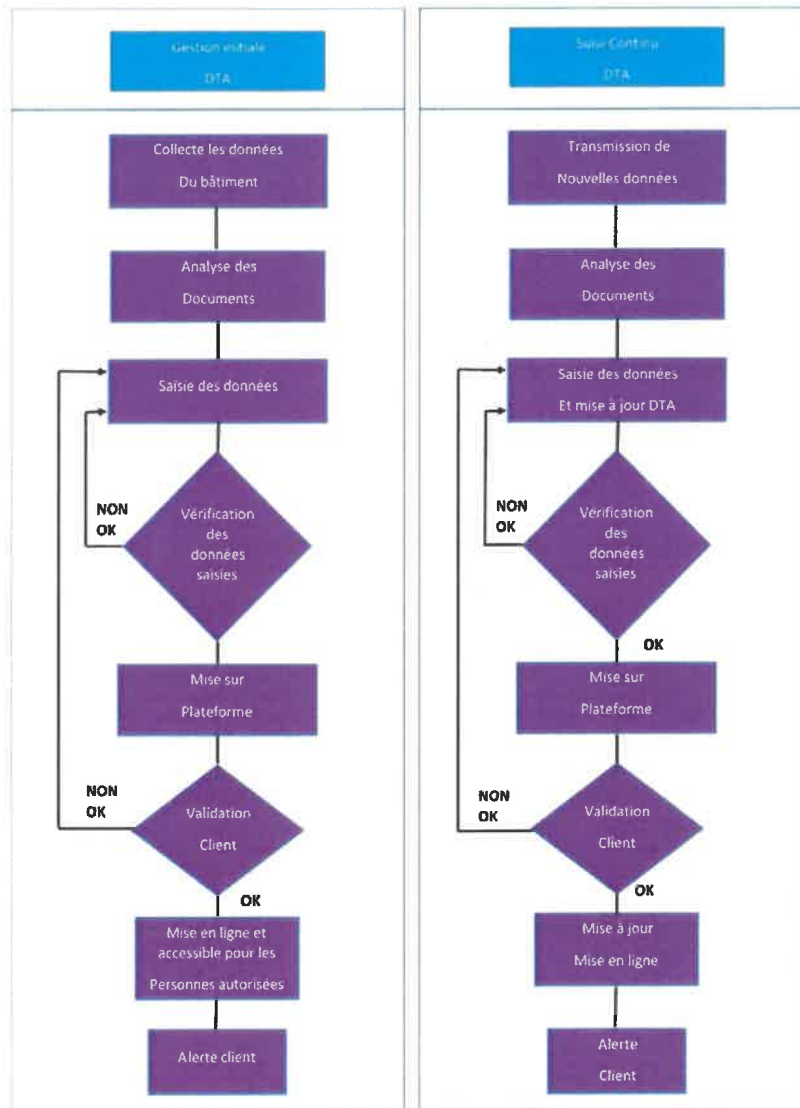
Gestion initiale
DTA

Collecte les données
Du bâtiment

Analyse des
Documents

Saisie des données

NON OK

Vérification des données saisies

Mise sur
Plateforme

NON OK

Validation
Client

OK

Mise en ligne et accessible pour les
Personnes autorisées

Alerte client

Suivi Continu
DTA

Transmission de
Nouvelles données

Analyse des
Documents

Saisie des données
Et mise à jour DTA

NON OK

Vérification des données saisies

OK

Mise sur
Plateforme

NON OK

Validation
Client

OK

Mise à jour
Mise en ligne

Alerte
Client